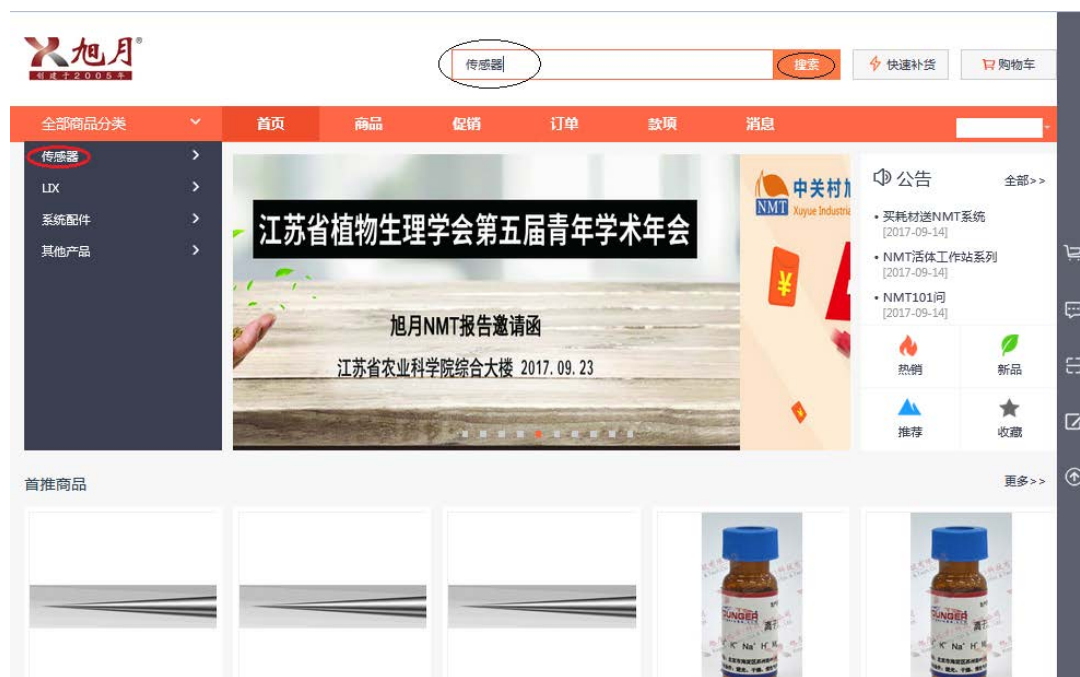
旭月®
创建于2005年

传感器
搜索
快速补货
购物车

全部商品分类
首页
商品
促销
订单
款项
消息

传感器
LIX
系统配件
其他产品

江苏省植物生理学会第五届青年学术年会
旭月NMT报告邀请函
江苏省农业科学院综合大楼 2017.09.23

中关村
NMT Xuyue Industri
¥

公告
全部>>
• 买耗材送NMT系统
[2017-09-14]
• NMT活体工作站系列
[2017-09-14]
• NMT101问
[2017-09-14]

热销
新品
推荐
收藏

首推商品
更多>>

YUNGER
K⁺ Na⁺ H⁺
YUNGER
K⁺ Na⁺ H⁺